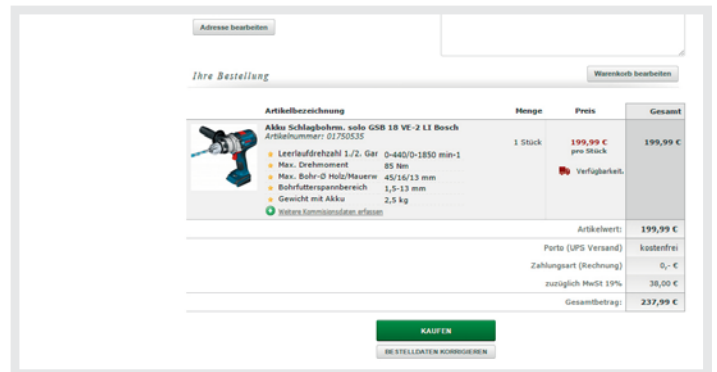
Adresse bearbeiten

Ihre Bestellung

Warenkorb bearbeiten

| | Artikelbezeichnung | Menge | Preis | Gesamt |
|---|---|---|---|---|
| | Akku Schlagbohrm. solo GSB 18 VE-2 LI Bosch<br>Artikelnummer: 01750535<br>Leerlaufdrehzahl 1./2. Gar 0-440/0-1850 min-1<br>Max. Drehmoment 85 Nm<br>Max. Bohr-Ø Holz/Mauerw 45/16/13 mm<br>Bohrfutterspannbereich 1,5-13 mm<br>Gewicht mit Akku 2,5 kg<br>Weitere Kommissionsdaten erfassen | 1 Stück | 199,99 €<br>pro Stück<br>Verfügbarkeit. | 199,99 € |

| | |
|---|---|
| Artikelwert: | 199,99 € |
| Porto (UPS Versand) | kostenfrei |
| Zahlungsart (Rechnung) | 0,- € |
| zuzüglich MwSt 19% | 38,00 € |
| Gesamtbetrag: | 237,99 € |

KAUFEN

BESTELLDATEN KORRIGIEREN